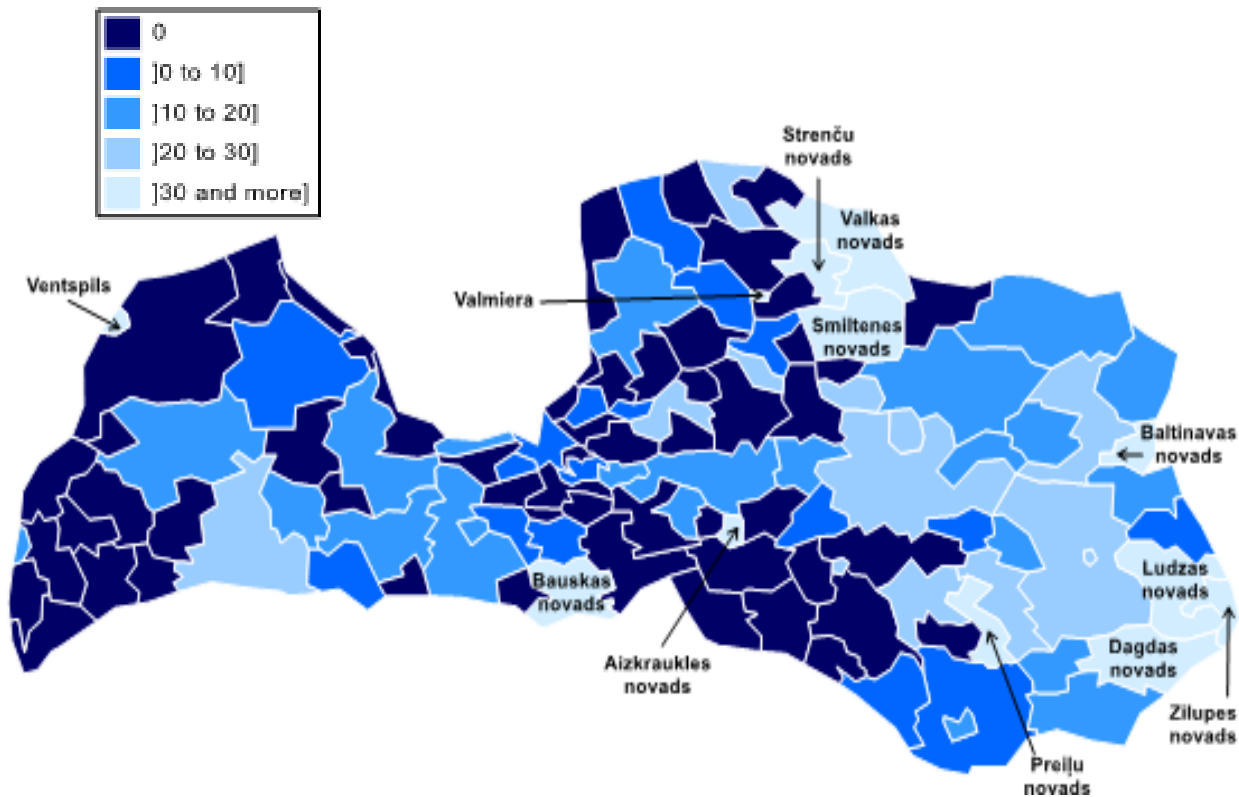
0
]0 to 10]
]10 to 20]
]20 to 30]
]30 and more]

Strenču novads

Valkas novads

Ventspils

Valmiera

Smiltenes novads

Baltinavas novads

Ludzas novads

Bauskas novads

Aizkraukles novads

Dagdas novads

Zilupes novads

Preiļu novads